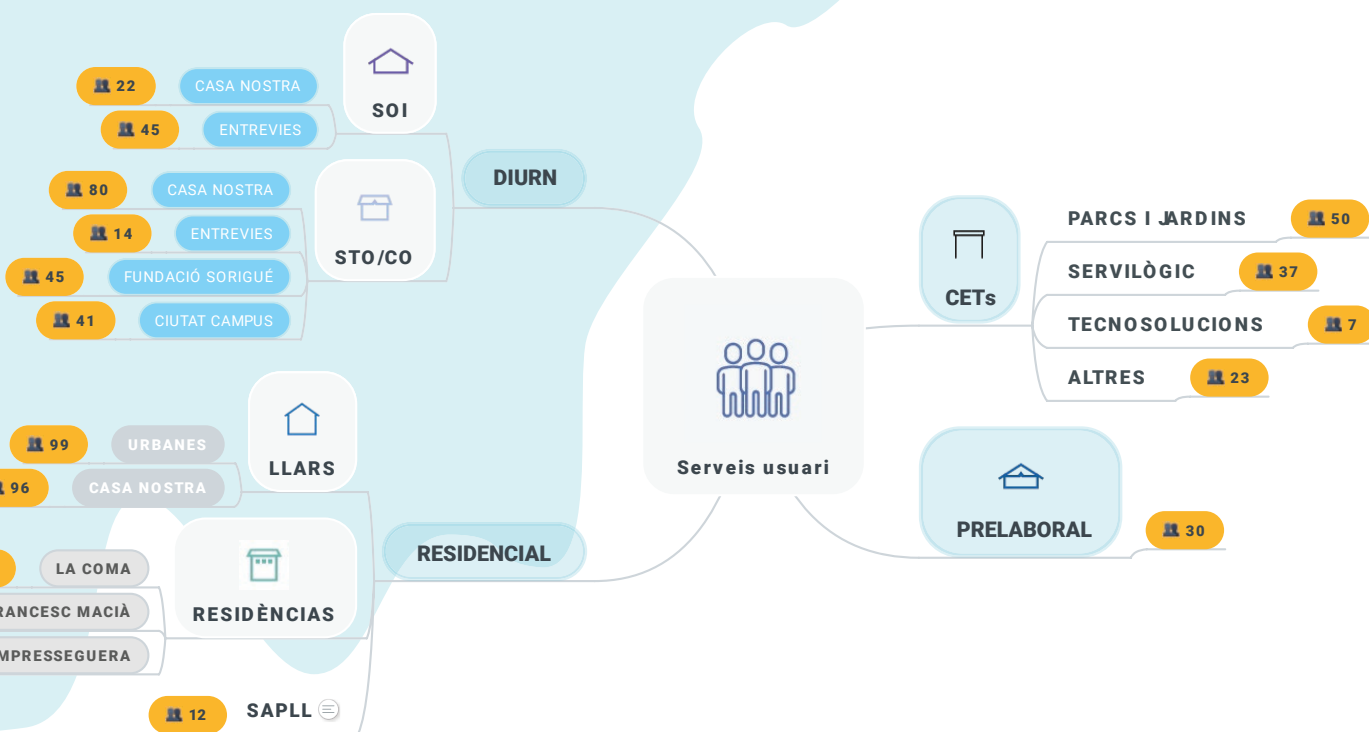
Serveis usuari

DIURN

SOI
22 CASA NOSTRA
45 ENTREVIES

STO/CO
80 CASA NOSTRA
14 ENTREVIES
45 FUNDACIÓ SORIGUÉ
41 CIUTAT CAMPUS

RESIDENCIAL

LLARS
99 URBANES
96 CASA NOSTRA

RESIDÈNCIES
LA COMA
RANCESC MACIÀ
MPRESSEGUERA

12 SAPLL

CETs
PARCS I JARDINS 50
SERVILÒGIC 37
TECNOSOLUCIONS 7
ALTRES 23

PRELABORAL 30